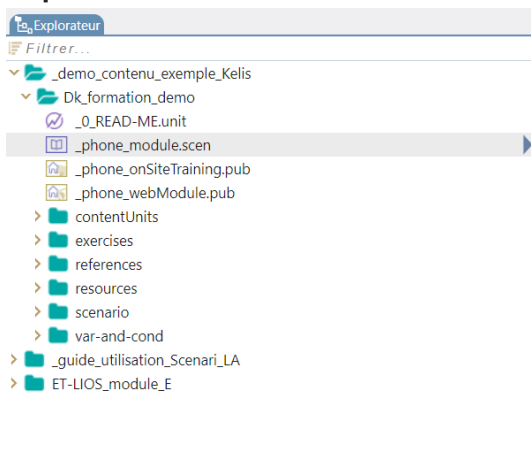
Explorateur

Filtrer...

_demo_contenu_exemple_Kelis
Dk_formation_demo
_0_READ-ME.unit
_phone_module.scen
_phone_onSiteTraining.pub
_phone_webModule.pub
contentUnits
exercises
references
resources
scenario
var-and-cond
_guide_utilisation_Scenari_LA
ET-LIOS_module_E